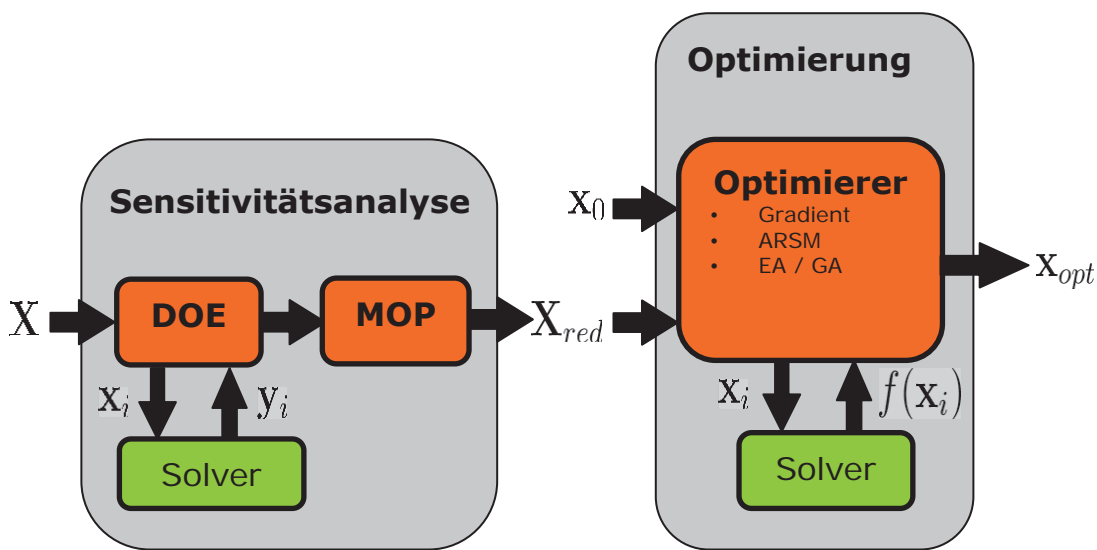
Sensitivitätsanalyse

$\mathrm{X}$

DOE

MOP

$\mathrm{X}_{red}$

$\mathrm{x}_i$

$\mathrm{y}_i$

Solver

Optimierung

$\mathrm{x}_0$

Optimierer
• Gradient
• ARSM
• EA / GA

$\mathrm{x}_{opt}$

$\mathrm{x}_i$

$f(\mathrm{x}_i)$

Solver